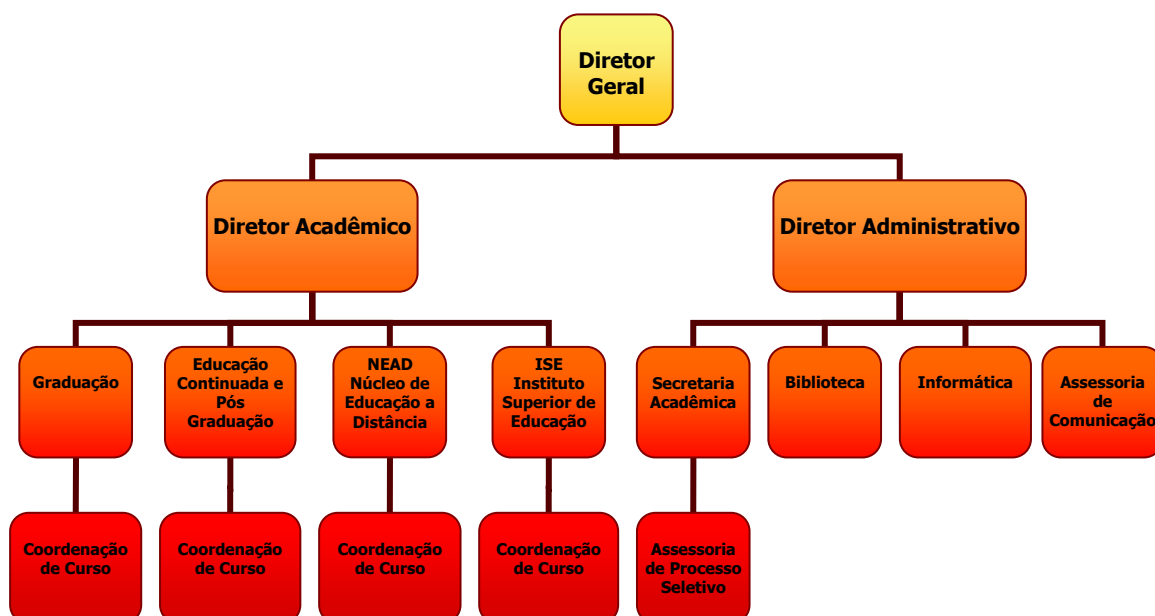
Diretor Geral

Diretor Acadêmico

Diretor Administrativo

Graduação

Educação Continuada e Pós Graduação

NEAD Núcleo de Educação a Distância

ISE Instituto Superior de Educação

Secretaria Acadêmica

Biblioteca

Informática

Assessoria de Comunicação

Coordenação de Curso

Coordenação de Curso

Coordenação de Curso

Coordenação de Curso

Assessoria de Processo Seletivo